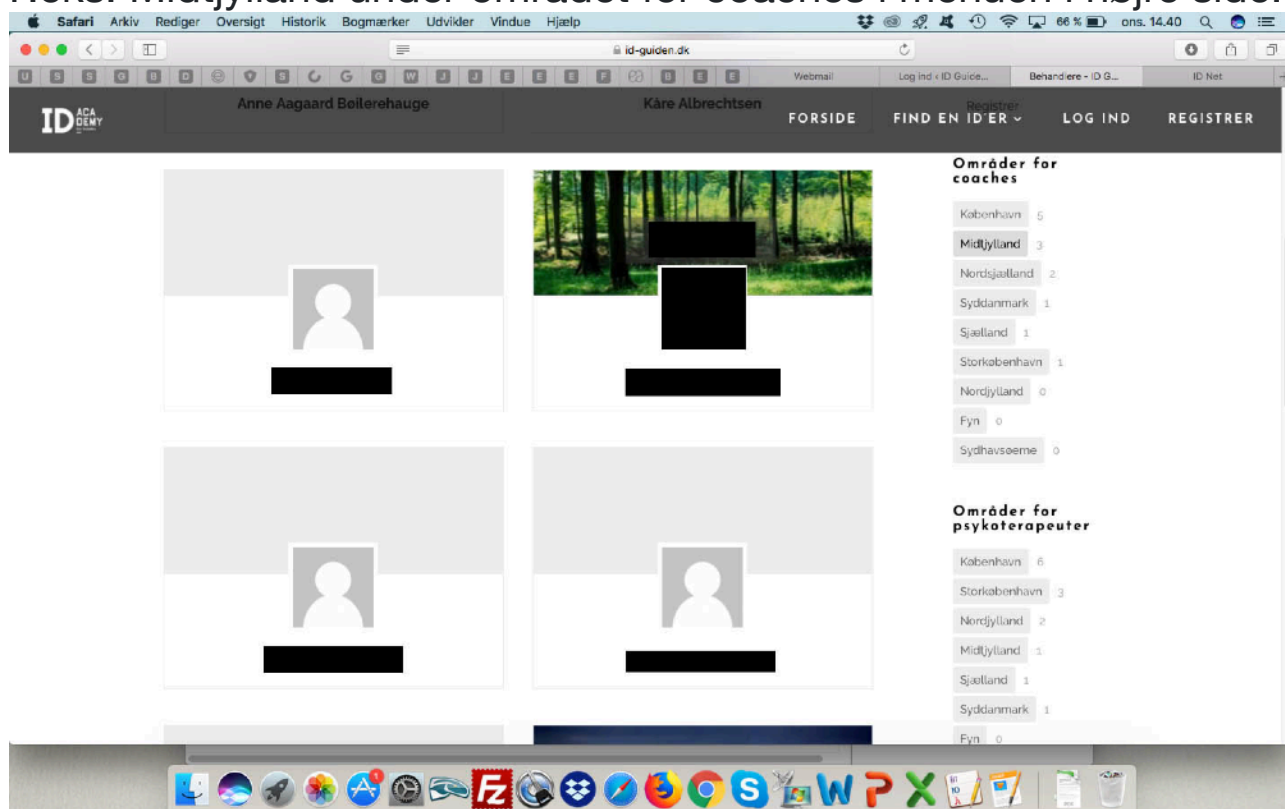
Safari Arkiv Rediger Oversigt Historik Bogmærker Udvider Vindue Hjælp

66 % ons. 14.40

id-guiden.dk

Webmail Log ind ‹ ID Guide... Behandlere - ID G... ID Net

Anne Aagaard Beilerehauge Kåre Albrechtsen Registrer

ID ACA DEMY

FORSIDE FIND EN ID'ER LOG IND REGISTRER

Områder for coaches

København 5
Midtjylland 3
Nordsjælland 2
Syddanmark 1
Sjælland 1
Storkøbenhavn 1
Nordjylland 0
Fyn 0
Sydhavsøerne 0

Områder for psykoterapeuter

København 6
Storkøbenhavn 3
Nordjylland 2
Midtjylland 1
Sjælland 1
Syddanmark 1
Fyn 0